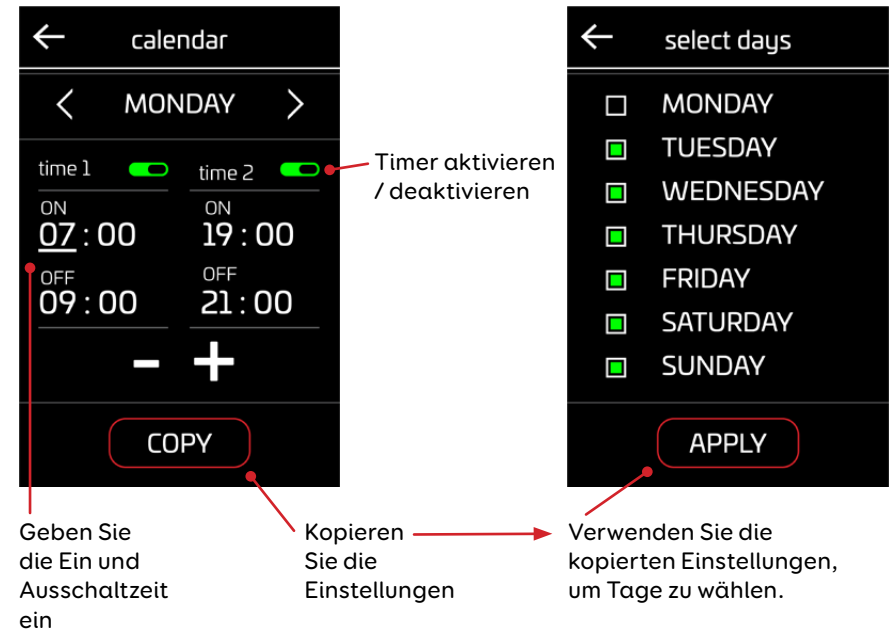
calendar

MONDAY

time 1

time 2

Timer aktivieren / deaktivieren

ON
07 : 00

ON
19 : 00

OFF
09 : 00

OFF
21 : 00

COPY

select days

MONDAY
TUESDAY
WEDNESDAY
THURSDAY
FRIDAY
SATURDAY
SUNDAY

APPLY

Geben Sie die Ein und Ausschaltzeit ein

Kopieren Sie die Einstellungen

Verwenden Sie die kopierten Einstellungen, um Tage zu wählen.